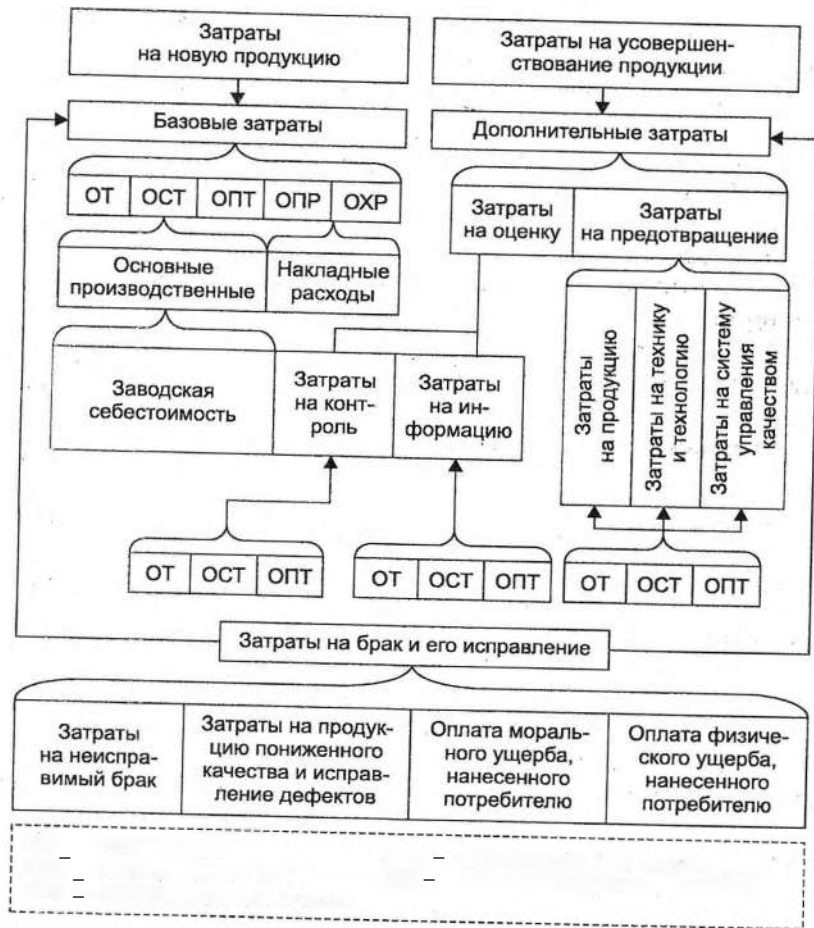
Затраты на новую продукцию

Затраты на усовершенствование продукции

Базовые затраты

Дополнительные затраты

| ОТ | ОСТ | ОПТ | ОПР | ОХР |
|---|---|---|---|---|

Затраты на оценку

Затраты на предотвращение

Основные производственные

Накладные расходы

Затраты на продукцию

Затраты на технику и технологию

Затраты на систему управления качеством

Заводская себестоимость

Затраты на контроль

Затраты на информацию

| ОТ | ОСТ | ОПТ |
|---|---|---|

| ОТ | ОСТ | ОПТ |
|---|---|---|

| ОТ | ОСТ | ОПТ |
|---|---|---|

Затраты на брак и его исправление

| Затраты на неисправимый брак | Затраты на продукцию пониженного качества и исправление дефектов | Оплата морального ущерба, нанесенного потребителю | Оплата физического ущерба, нанесенного потребителю |
|---|---|---|---|

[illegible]